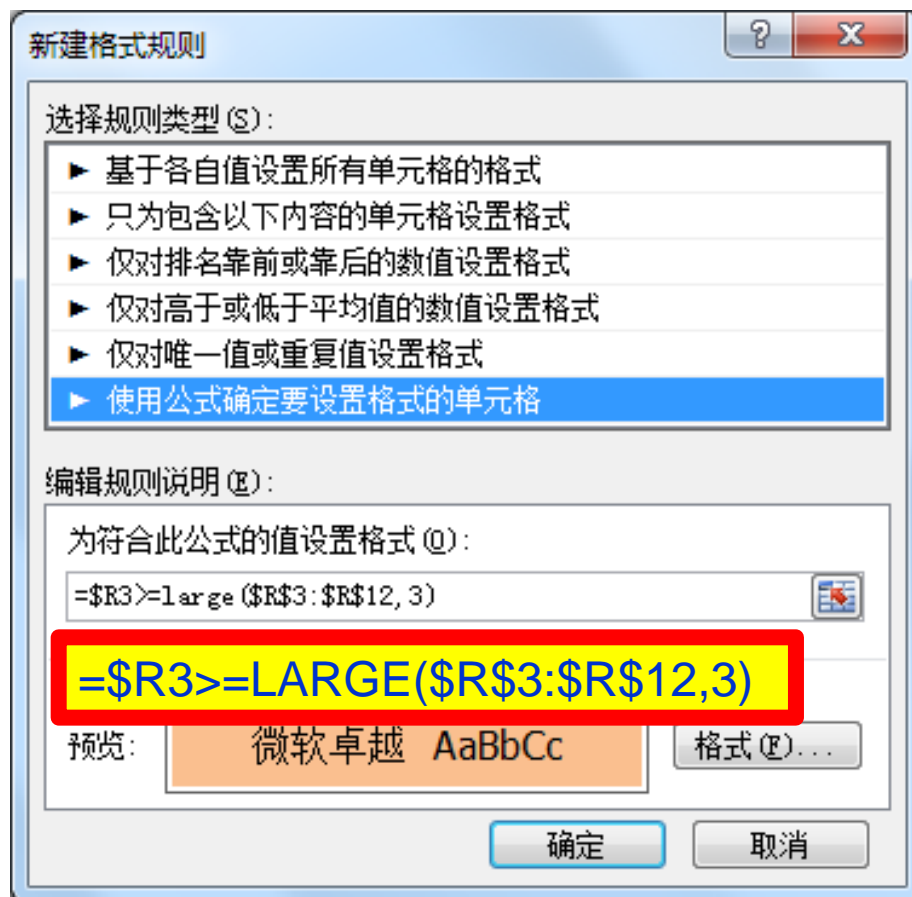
新建格式规则

?

X

选择规则类型(S):

► 基于各自值设置所有单元格的格式
► 只为包含以下内容的单元格设置格式
► 仅对排名靠前或靠后的数值设置格式
► 仅对高于或低于平均值的数值设置格式
► 仅对唯一值或重复值设置格式
► 使用公式确定要设置格式的单元格

编辑规则说明(E):

为符合此公式的值设置格式(O):

=$R3>=large($R$3:$R$12,3)

=$R3>=LARGE($R$3:$R$12,3)

预览:

微软卓越 AaBbCc

格式(F)...

确定

取消